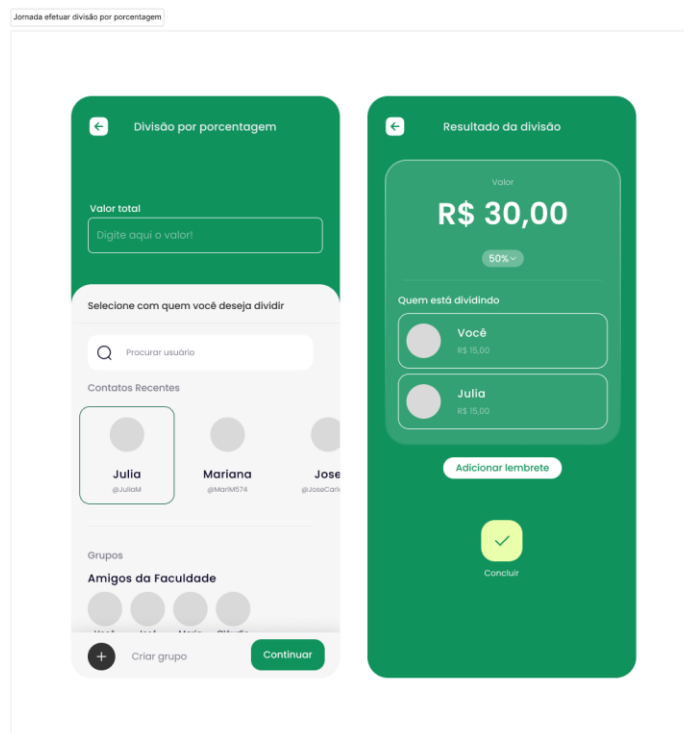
Jornada efetuar divisão por porcentagem

Divisão por porcentagem

Valor total

Digite aqui o valor!

Selecione com quem você deseja dividir

Procurar usuário

Contatos Recentes

Julia
@JuliaM

Mariana
@MariM574

Jose
@JoseCarl

Grupos

Amigos da Faculdade

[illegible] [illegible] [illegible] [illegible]

Criar grupo

Continuar

Resultado da divisão

Valor

R$ 30,00

50%

Quem está dividindo

Você
R$ 15,00

Julia
R$ 15,00

Adicionar lembrete

Concluir